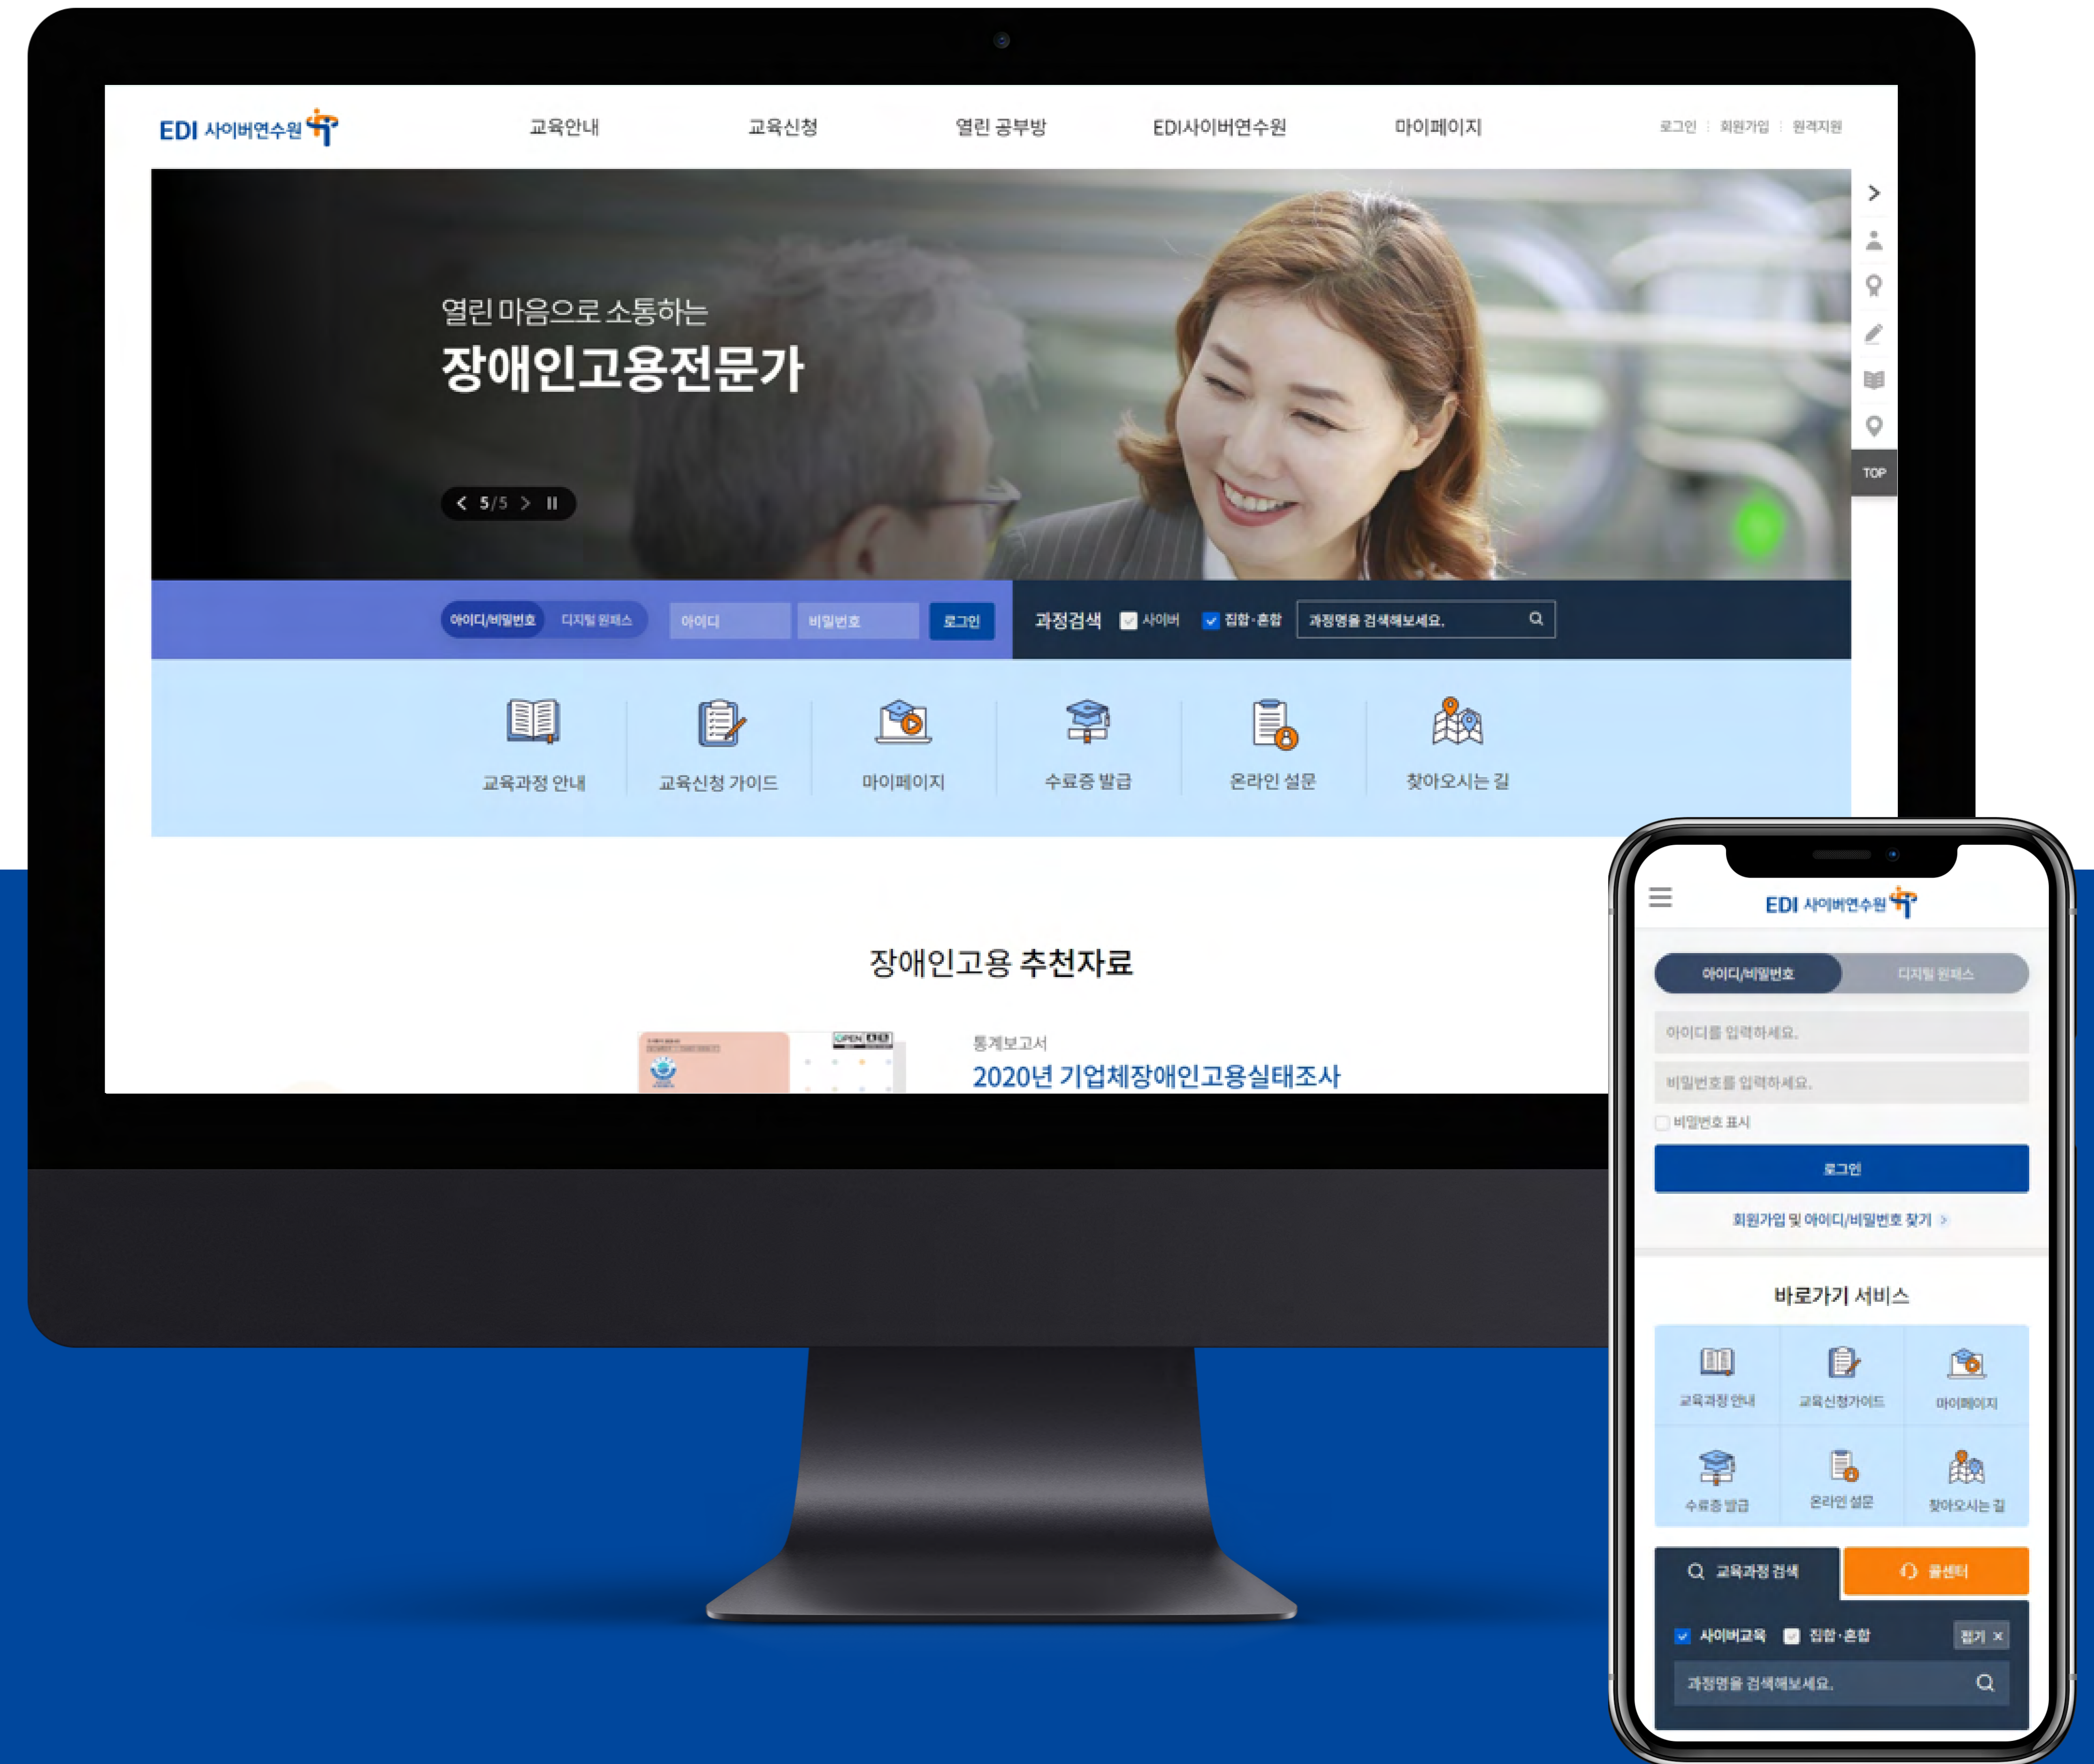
EDI 사이버연수원

교육안내 교육신청 열린 공부방 EDI사이버연수원 마이페이지

로그인 회원가입 원격지원

TOP

열린 마음으로 소통하는
장애인고용전문가

5/5

아이디/비밀번호 디지털 원패스 아이디 비밀번호 로그인

과정검색 사이버 집합·혼합 과정명을 검색해보세요.

교육과정 안내 교육신청 가이드 마이페이지 수료증 발급 온라인 설문 찾아오시는 길

장애인고용 추천자료

통계보고서
2020년 기업체장애인고용실태조사

EDI 사이버연수원

아이디/비밀번호 디지털 원패스

아이디를 입력하세요.
비밀번호를 입력하세요.
비밀번호 표시
로그인
회원가입 및 아이디/비밀번호 찾기

바로가기 서비스

교육과정 안내 교육신청가이드 마이페이지
수료증 발급 온라인 설문 찾아오시는 길

교육과정 검색 콜센터

사이버교육 집합·혼합 접기 ×

과정명을 검색해보세요.